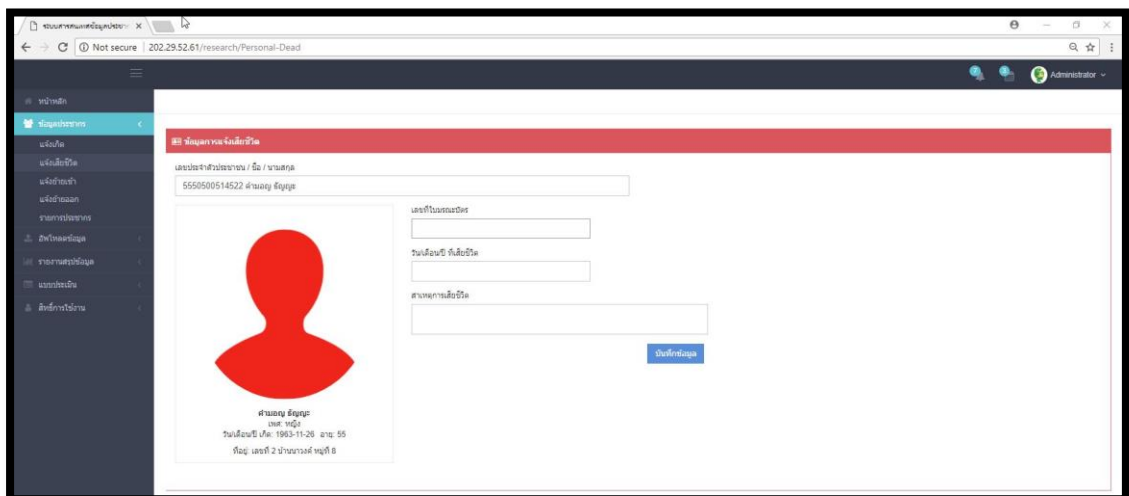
ระบบสารสนเทศข้อมูลประชา ×

Not secure | 202.29.52.61/research/Personal-Dead

Administrator

หน้าหลัก

ข้อมูลประชากร

แจ้งเกิด

แจ้งเสียชีวิต

แจ้งย้ายเข้า

แจ้งย้ายออก

รายการประชากร

อัพโหลดข้อมูล

รายงานสรุปข้อมูล

แบบประเมิน

สิทธิ์การใช้งาน

ข้อมูลการแจ้งเสียชีวิต

เลขประจำตัวประชาชน / ชื่อ / นามสกุล

5550500514522 คำมอญ ธัญญะ

เลขที่ใบมรณะบัตร

วันเดือนปี ที่เสียชีวิต

สาเหตุการเสียชีวิต

บันทึกข้อมูล

คำมอญ ธัญญะ
เพศ: หญิง
วันเดือนปี เกิด: 1963-11-26 อายุ: 55
ที่อยู่: เลขที่ 2 บ้านนาวงค์ หมู่ที่ 8